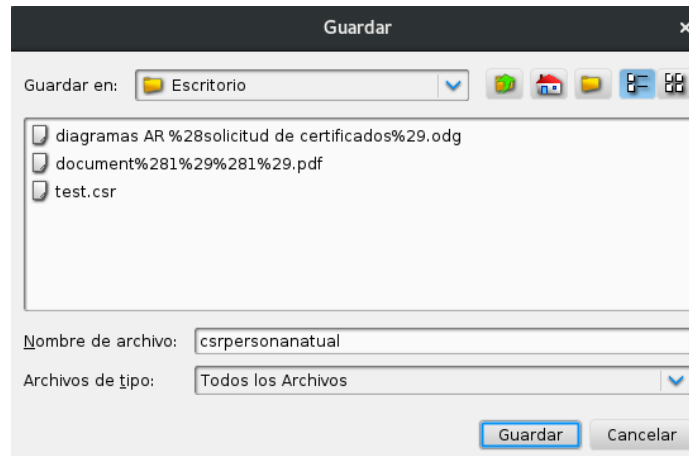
Guardar

Guardar en: Escritorio

diagramas AR %28solicitud de certificados%29.odg
document%281%29%281%29.pdf
test.csr

Nombre de archivo: csrpersonanatual

Archivos de tipo: Todos los Archivos

Guardar Cancelar